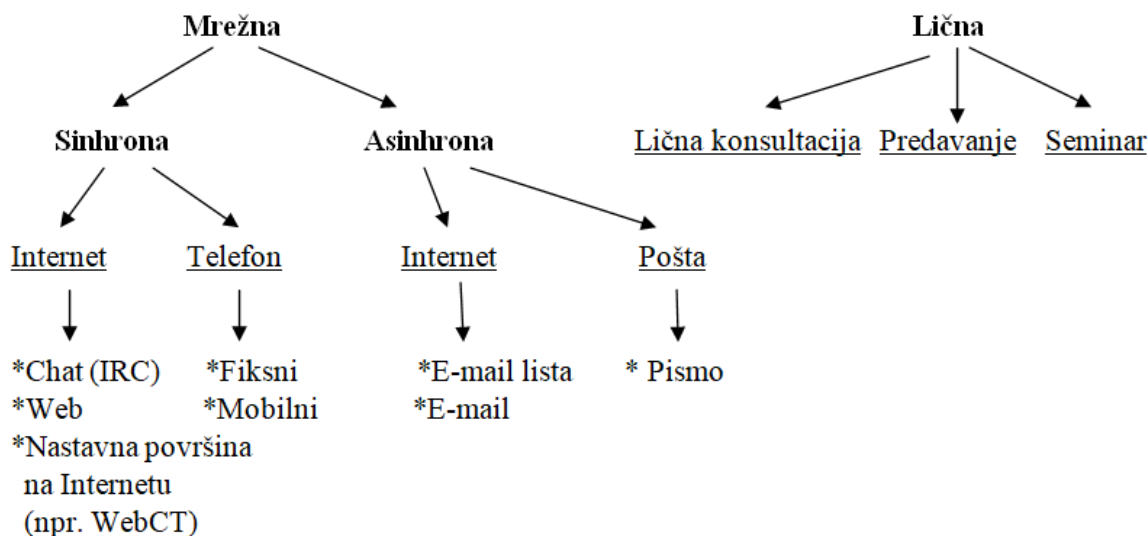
Mrežna

Sinhrona

Internet

*Chat (IRC)
*Web
*Nastavna površina na Internetu (npr. WebCT)

Telefon

*Fiksni
*Mobilni

Asinhrona

Internet

*E-mail lista
*E-mail

Pošta

* Pismo

Lična

Lična konsultacija

Predavanje

Seminar